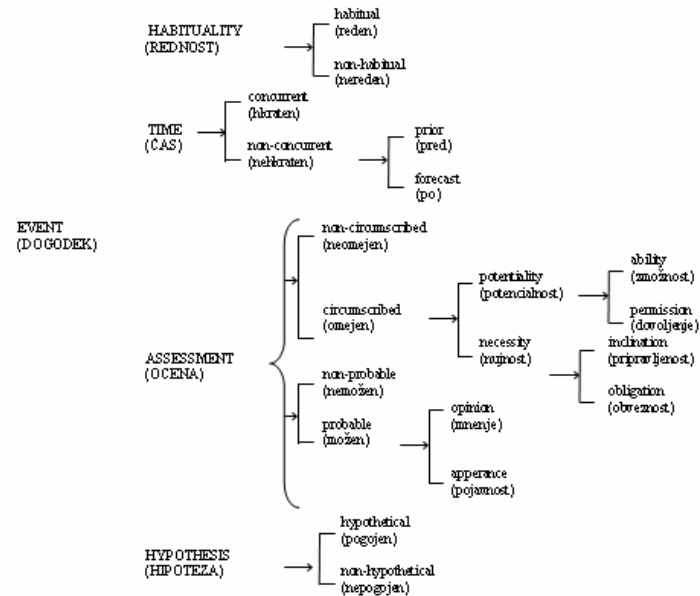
HABITUALITY
(REDNOST)

habitual
(reden)

non-habitual
(nereden)

TIME
(ČAS)

concurrent
(hkraten)

non-concurrent
(nehkraten)

prior
(pred)

forecast
(po)

EVENT
(DOGODEK)

non-circumscribed
(neomejen)

circumscribed
(omejen)

potentiality
(potencialnost)

ability
(zmožnost)

permission
(dovoljenje)

necessity
(nujnost)

inclination
(pripravljenost)

obligation
(obveznost)

ASSESSMENT
(OCENA)

non-probable
(nemožen)

probable
(možen)

opinion
(mnenje)

apperence
(pojavnost)

HYPOTHESIS
(HIPOTEZA)

hypothetical
(pogojen)

non-hypothetical
(nepogojen)